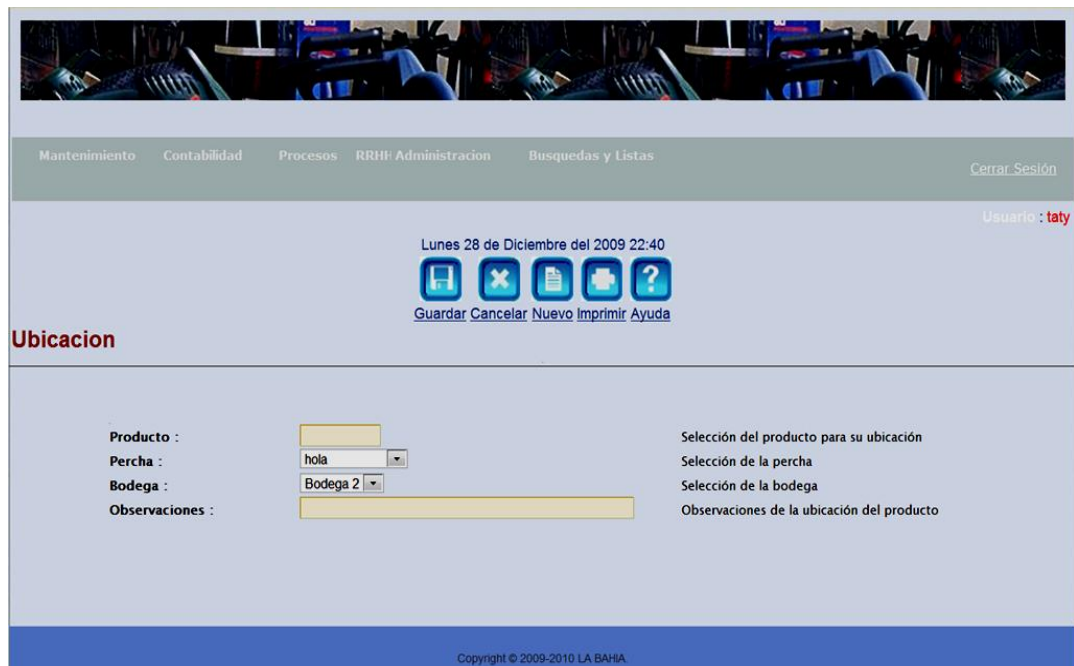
Mantenimiento Contabilidad Procesos RRHH Administracion Busquedas y Listas

Cerrar Sesión

Usuario : taty

Lunes 28 de Diciembre del 2009 22:40

Guardar Cancelar Nuevo Imprimir Ayuda

Ubicacion

| | | |
|---|---|---|
| Producto : | | Selección del producto para su ubicación |
| Percha : | hola | Selección de la percha |
| Bodega : | Bodega 2 | Selección de la bodega |
| Observaciones : | | Observaciones de la ubicación del producto |

Copyright © 2009-2010 LA BAHIA